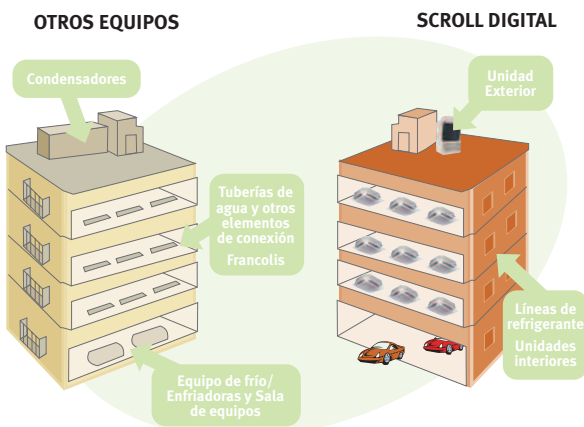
OTROS EQUIPOS

SCROLL DIGITAL

Condensadores

Unidad Exterior

Tuberías de agua y otros elementos de conexión

Francolis

Líneas de refrigerante

Unidades interiores

Equipo de frío/ Enfriadoras y Sala de equipos